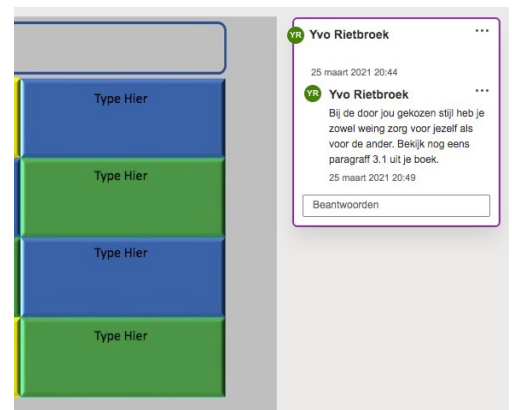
Type Hier

Type Hier

Type Hier

Type Hier

YR Yvo Rietbroek ···

25 maart 2021 20:44

YR Yvo Rietbroek ···

Bij de door jou gekozen stijl heb je zowel weing zorg voor jezelf als voor de ander. Bekijk nog eens paragraff 3.1 uit je boek.

25 maart 2021 20:49

Beantwoorden